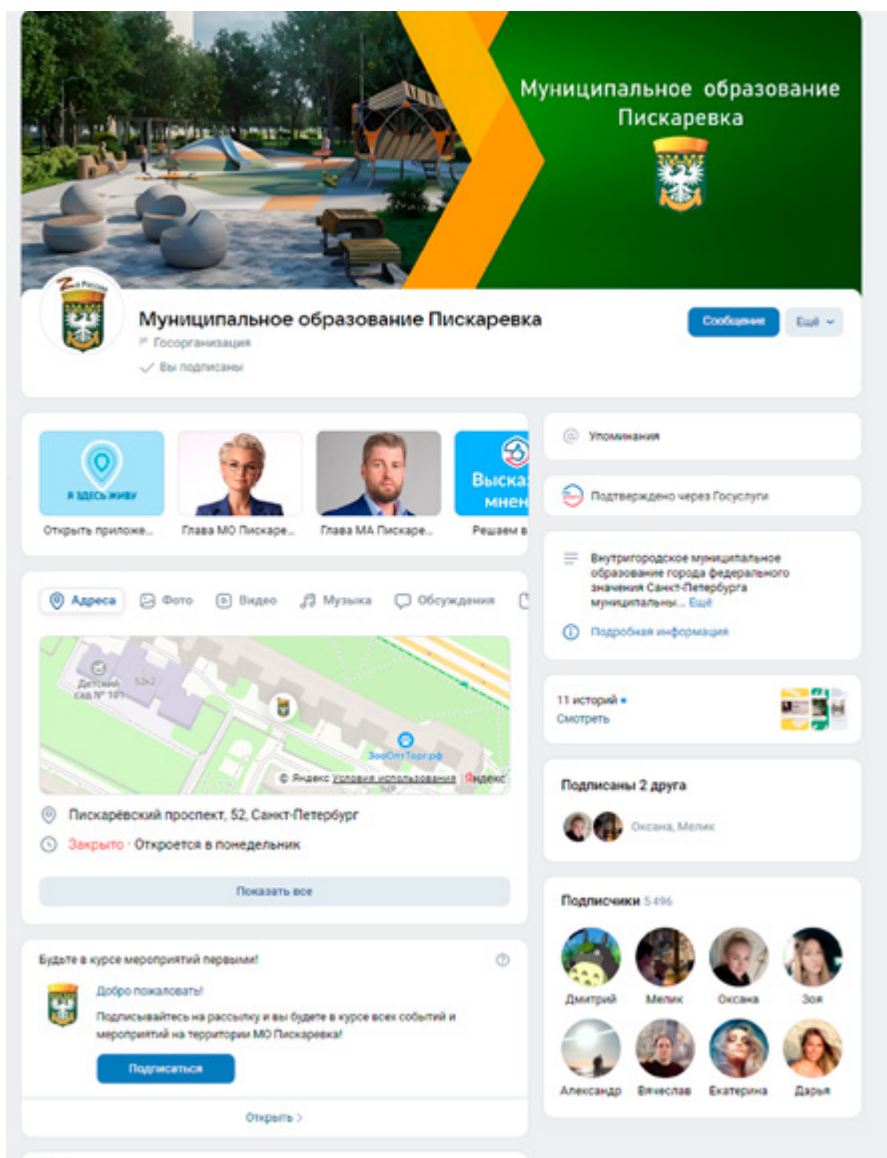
Муниципальное образование Пискаревка

Муниципальное образование Пискаревка
Госорганизация
Вы подписаны

Сообщение
Ещё

Я ЗДЕСЬ ЖИВУ
Открыть приложе...
Глава МО Пискаре...
Глава МА Пискаре...
Высказ мнен
Решаем в

Упоминания

Подтверждено через Госуслуги

Внутригородское муниципальное образование города федерального значения Санкт-Петербурга муниципальны... Ещё
Подробная информация

11 историй
Смотреть

Подписаны 2 друга
Оксана, Мелик

Подписчики 5496
Дмитрий
Мелик
Оксана
Зоя
Александр
Вячеслав
Екатерина
Дарья

Адреса
Фото
Видео
Музыка
Обсуждения

Детский сад № 101
52к2
ЗооОптТорг.рф
© Яндекс Условия использования Яндекс

Пискарёвский проспект, 52, Санкт-Петербург
Закрыто · Откроется в понедельник

Показать все

Будьте в курсе мероприятий первыми!
Добро пожаловать!
Подписывайтесь на рассылку и вы будете в курсе всех событий и мероприятий на территории МО Пискаревка!
Подписаться
Открыть >